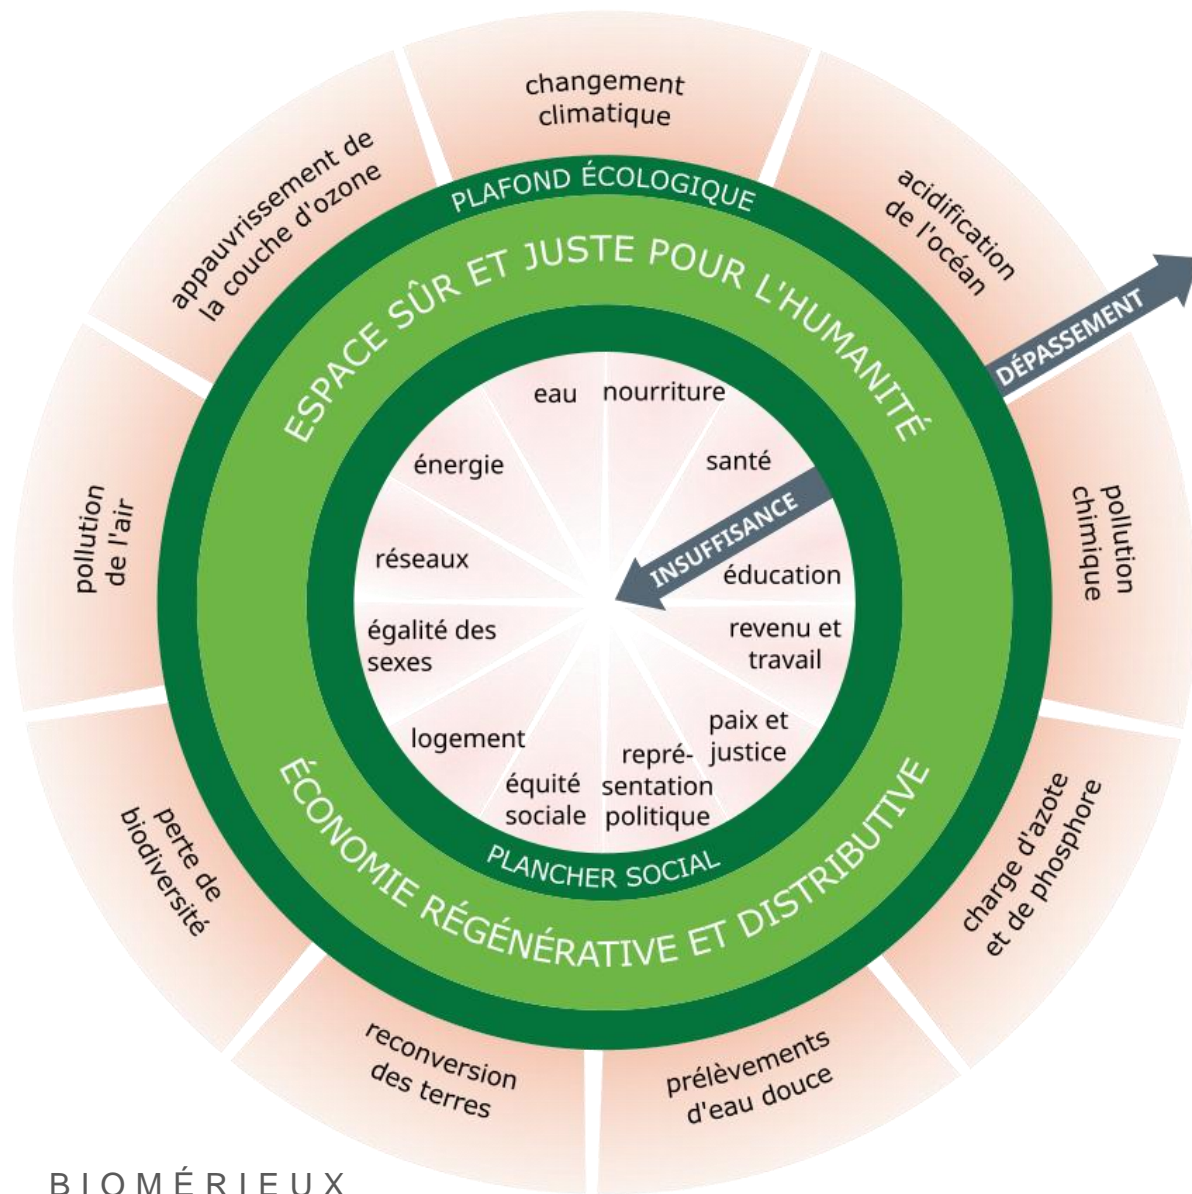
changement climatique

acidification de l'océan

DÉPASSEMENT

pollution chimique

charge d'azote et de phosphore

prélèvements d'eau douce

reconversion des terres

perte de biodiversité

pollution de l'air

appauvrissement de la couche d'ozone

PLAFOND ÉCOLOGIQUE

ESPACE SÛR ET JUSTE POUR L'HUMANITÉ

eau

nourriture

santé

INSUFFISANCE

éducation

revenu et travail

paix et justice

repré-sentation politique

équité sociale

logement

égalité des sexes

réseaux

énergie

PLANCHER SOCIAL

ÉCONOMIE RÉGÉNÉRATIVE ET DISTRIBUTIVE

BIOMÉRIEUX